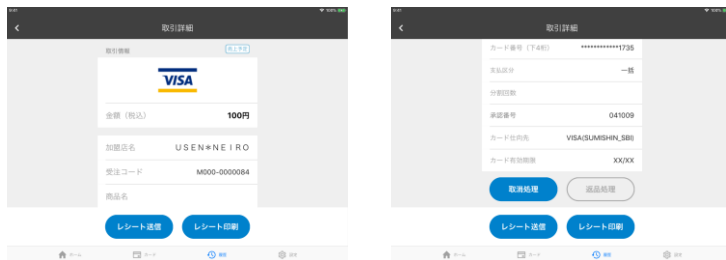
取引詳細

取引情報

売上予定

VISA

金額（税込）
100円

加盟店名
USEN＊NEIRO

受注コード
M000-0000084

商品名

レシート送信
レシート印刷

ホーム
カード
履歴
設定

取引詳細

カード番号（下4桁）
************1735

支払区分
一括

分割回数

承認番号
041009

カード会社名
VISA(SUMISHIN_SBI)

カード有効期限
XX/XX

取消処理
返品処理

レシート送信
レシート印刷

ホーム
カード
履歴
設定